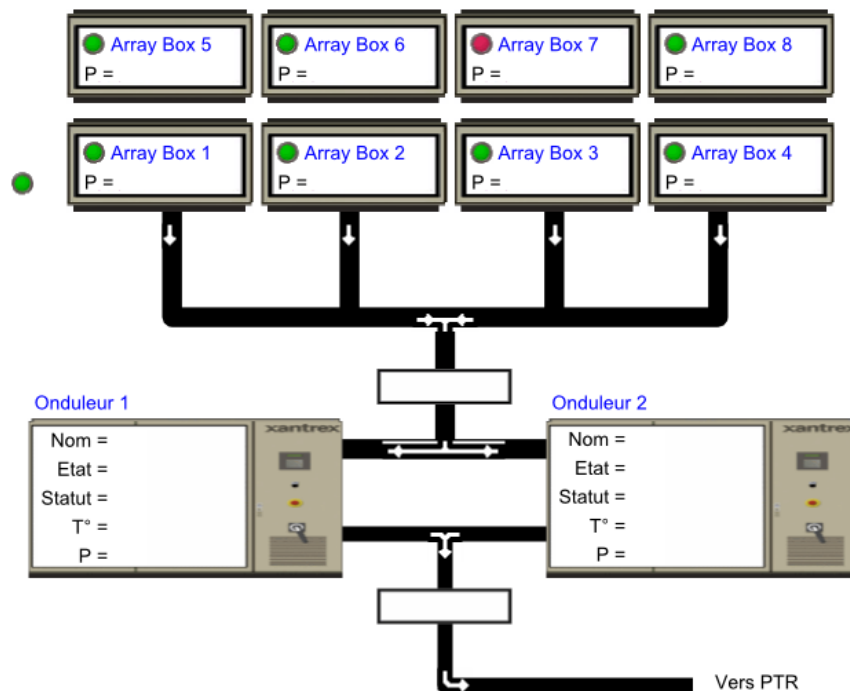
Array Box 5
P =

Array Box 6
P =

Array Box 7
P =

Array Box 8
P =

Array Box 1
P =

Array Box 2
P =

Array Box 3
P =

Array Box 4
P =

Onduleur 1
Nom =
Etat =
Statut =
T° =
P =

xantrex

Onduleur 2
Nom =
Etat =
Statut =
T° =
P =

xantrex

Vers PTR